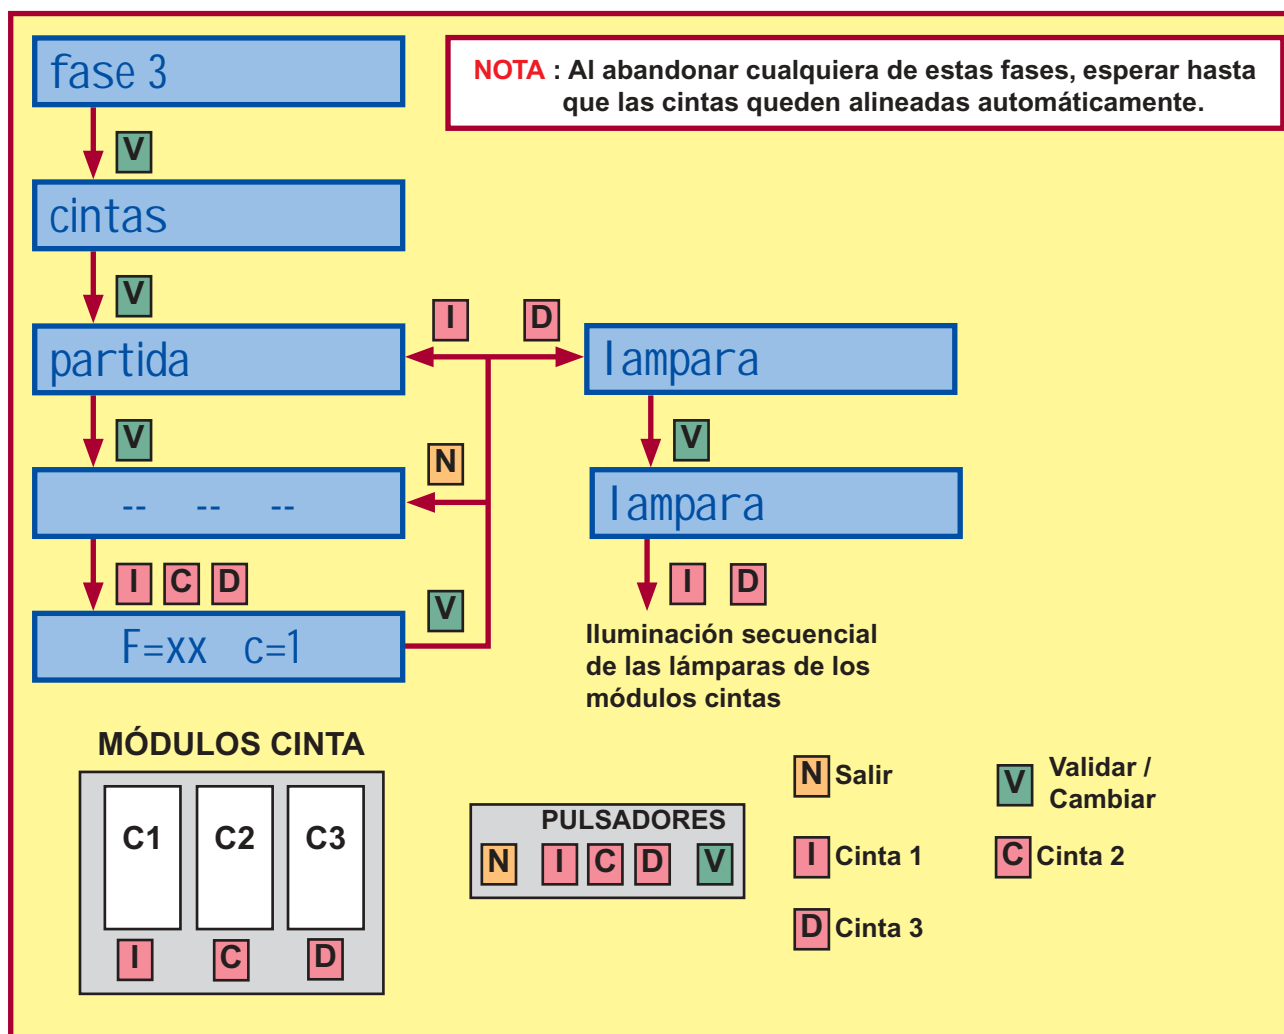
fase 3

NOTA : Al abandonar cualquiera de estas fases, esperar hasta que las cintas queden alineadas automáticamente.

V

cintas

V

partida

I D

lampara

V

V

-- -- --

N

lampara

I C D

I D

V

F=xx c=1

Iluminación secuencial de las lámparas de los módulos cintas

MÓDULOS CINTA

C1 C2 C3

I C D

PULSADORES

N I C D V

N Salir

V Validar / Cambiar

I Cinta 1

C Cinta 2

D Cinta 3